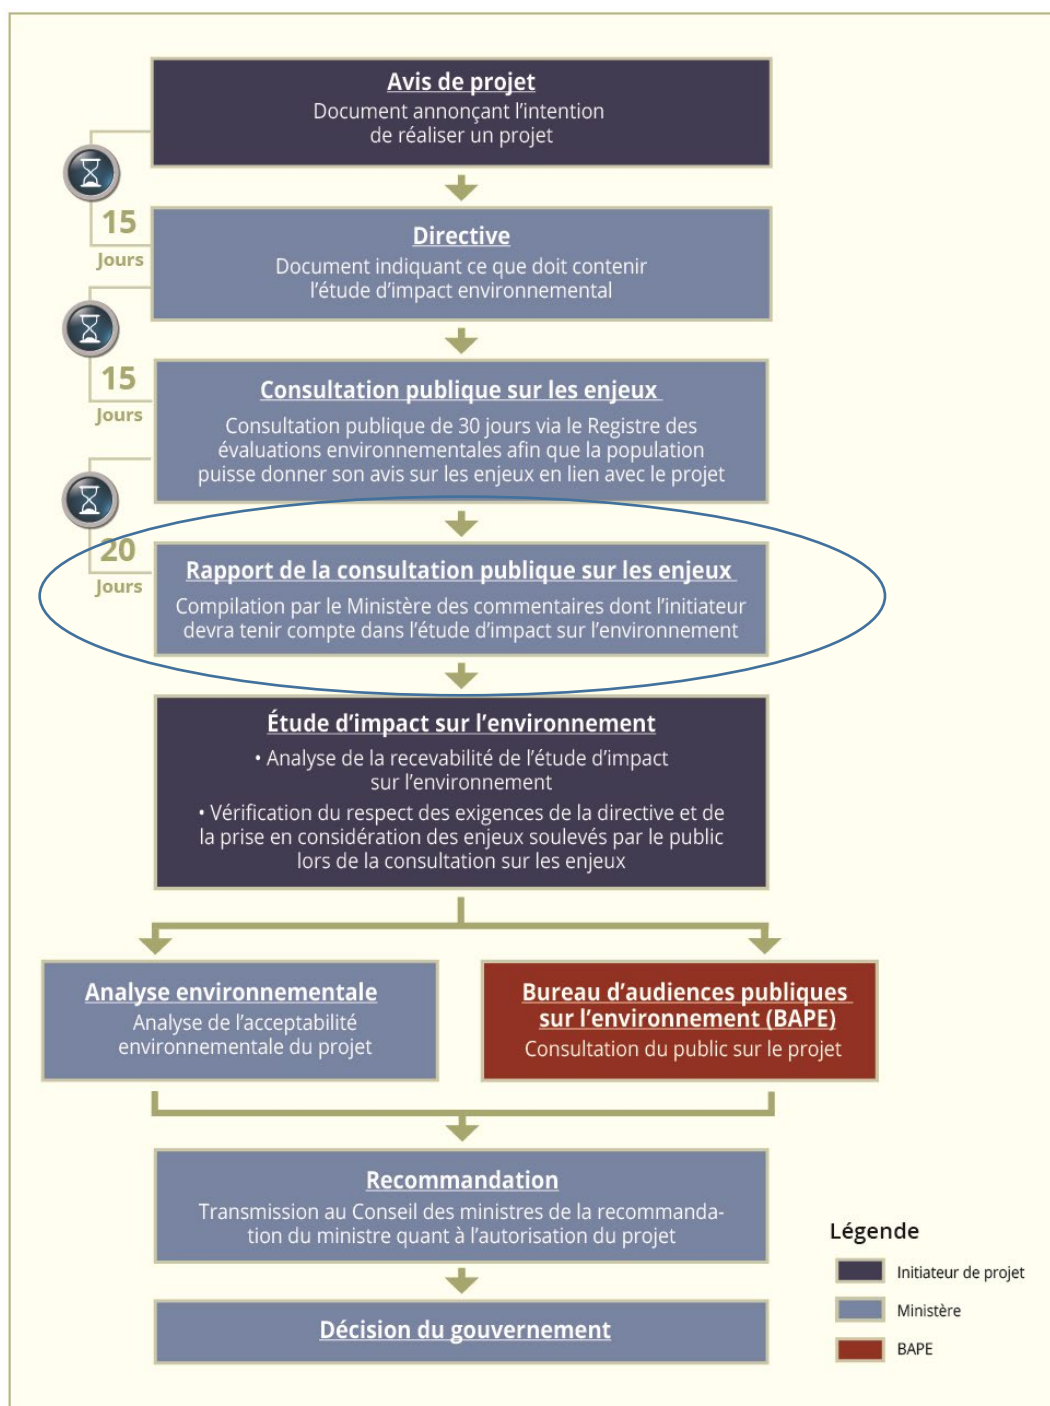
Avis de projet
Document annonçant l'intention de réaliser un projet

15
Jours

Directive
Document indiquant ce que doit contenir l'étude d'impact environnemental

15
Jours

Consultation publique sur les enjeux
Consultation publique de 30 jours via le Registre des évaluations environnementales afin que la population puisse donner son avis sur les enjeux en lien avec le projet

20
Jours

Rapport de la consultation publique sur les enjeux
Compilation par le Ministère des commentaires dont l'initiateur devra tenir compte dans l'étude d'impact sur l'environnement

Étude d'impact sur l'environnement
• Analyse de la recevabilité de l'étude d'impact sur l'environnement
• Vérification du respect des exigences de la directive et de la prise en considération des enjeux soulevés par le public lors de la consultation sur les enjeux

Analyse environnementale
Analyse de l'acceptabilité environnementale du projet

Bureau d'audiences publiques sur l'environnement (BAPE)
Consultation du public sur le projet

Recommandation
Transmission au Conseil des ministres de la recommandation du ministre quant à l'autorisation du projet

Décision du gouvernement

Légende
Initiateur de projet
Ministère
BAPE